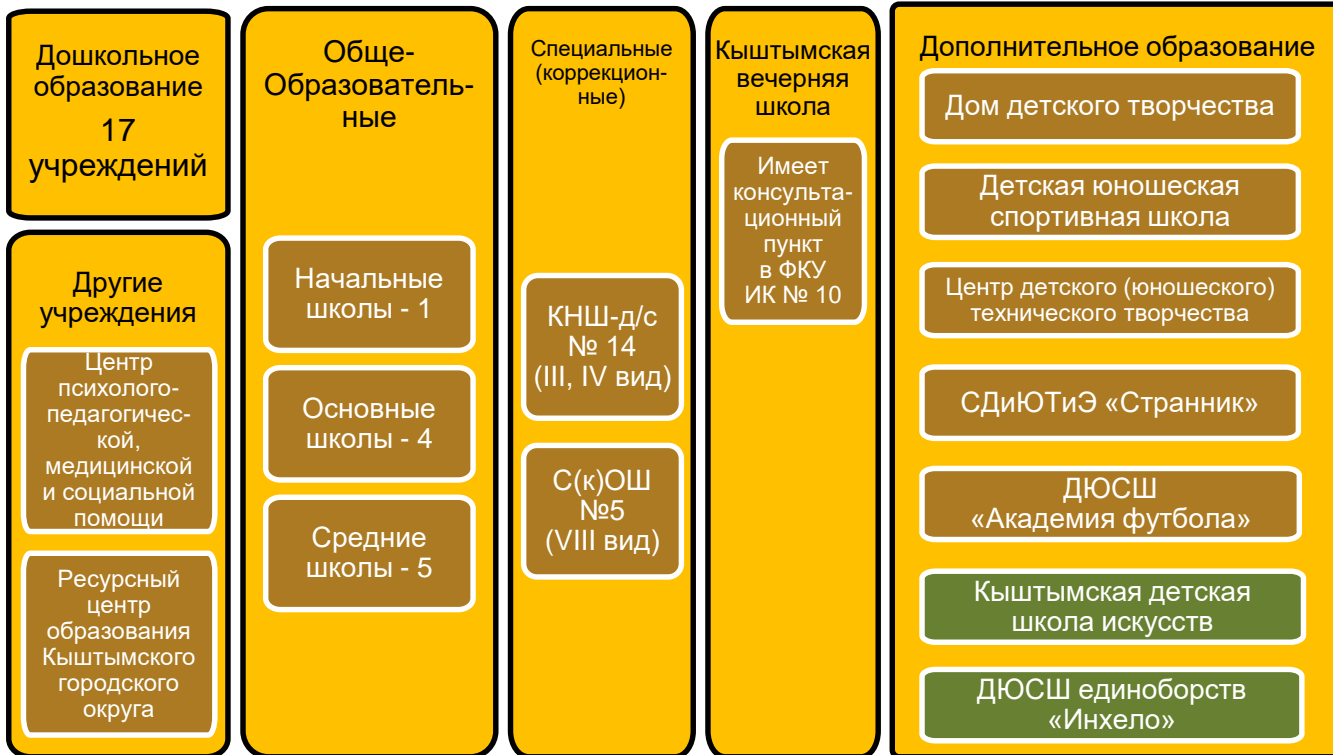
Дошкольное образование 17 учреждений

Другие учреждения

Центр психолого-педагогической, медицинской и социальной помощи

Ресурсный центр образования Кыштымского городского округа

Общеобразовательные

Начальные школы - 1

Основные школы - 4

Средние школы - 5

Специальные (коррекционные)

КНШ-д/с № 14 (III, IV вид)

С(к)ОШ №5 (VIII вид)

Кыштымская вечерняя школа

Имеет консультационный пункт в ФКУ ИК № 10

Дополнительное образование

Дом детского творчества

Детская юношеская спортивная школа

Центр детского (юношеского) технического творчества

СДиЮТиЭ «Странник»

ДЮСШ «Академия футбола»

Кыштымская детская школа искусств

ДЮСШ единоборств «Инхело»